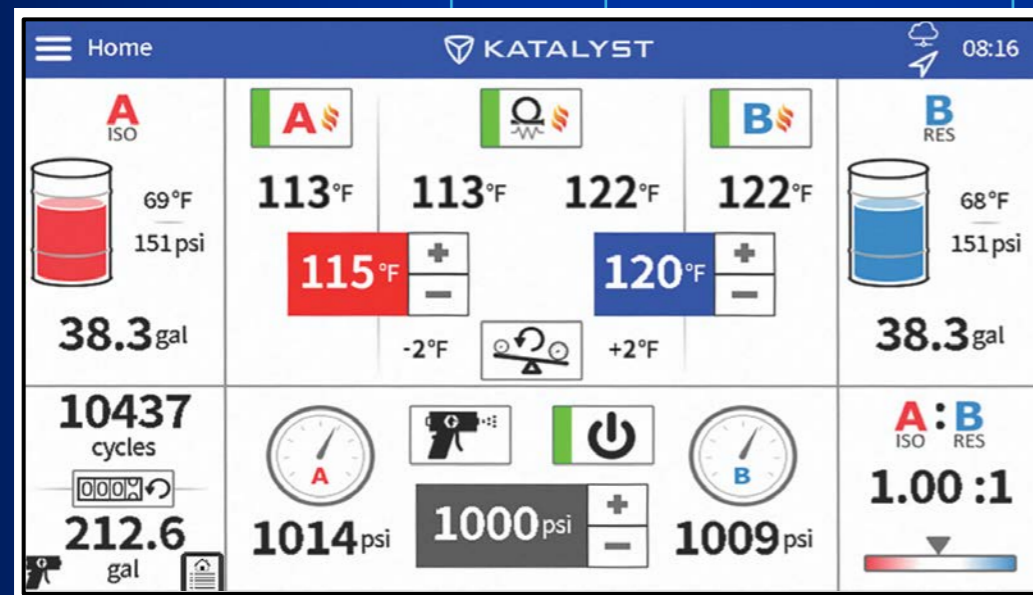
Home
KATALYST
08:16

A
ISO
69°F
151psi
38.3gal

A
113°F
115°F
+
−
-2°F

113°F
122°F

B
122°F
120°F
+
−
+2°F

B
RES
68°F
151psi
38.3gal

10437
cycles
000
212.6
gal

A
1014psi
1000psi
+
−
B
1009psi

A:B
ISO RES
1.00 :1